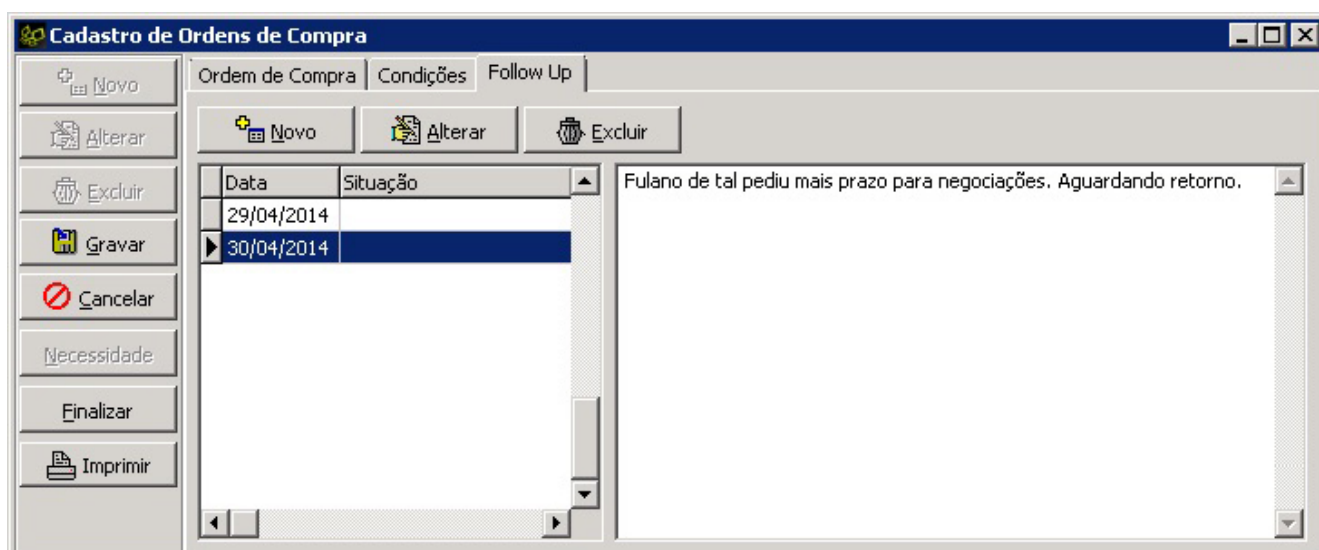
Cadastro de Ordens de Compra

Novo
Alterar
Excluir
Gravar
Cancelar
Necessidade
Finalizar
Imprimir

Ordem de Compra | Condições | Follow Up

Novo
Alterar
Excluir

| Data | Situação |
|---|---|
| 29/04/2014 | |
| 30/04/2014 | |

Fulano de tal pediu mais prazo para negociações. Aguardando retorno.